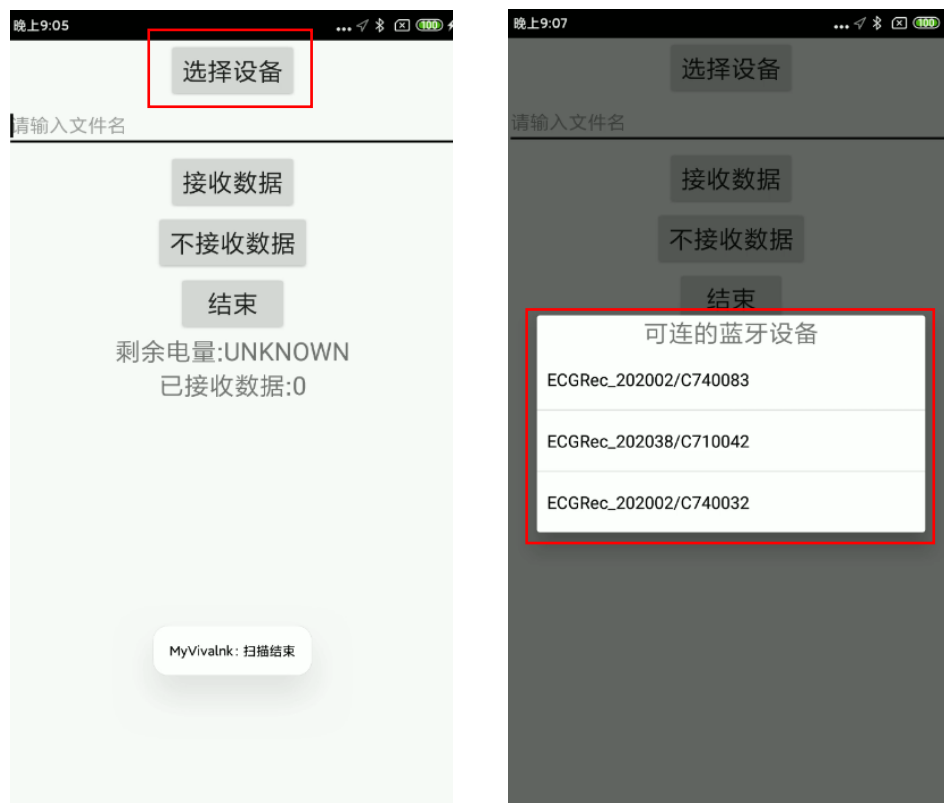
晚上9:05

100

选择设备

请输入文件名

接收数据

不接收数据

结束

剩余电量:UNKNOWN
已接收数据:0

MyVivalnk：扫描结束

晚上9:07

100

选择设备

请输入文件名

接收数据

不接收数据

结束

可连的蓝牙设备

ECGRec_202002/C740083

ECGRec_202038/C710042

ECGRec_202002/C740032